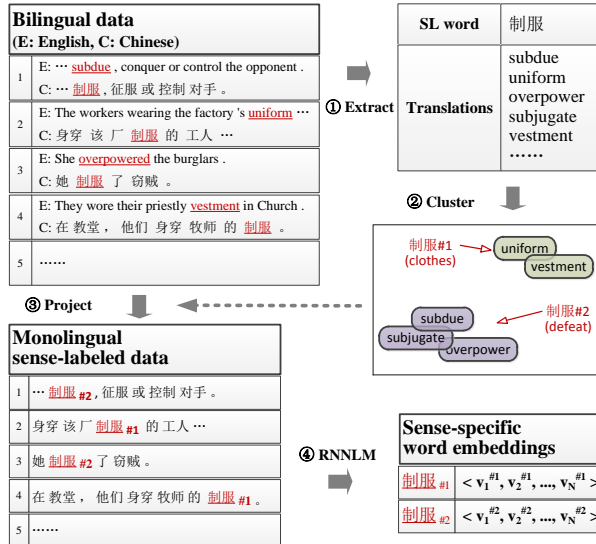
Bilingual data
(E: English, C: Chinese)

| 1 | E: ··· subdue , conquer or control the opponent . C: ··· 制服 , 征服 或 控制 对手 。 |
|---|---|
| 2 | E: The workers wearing the factory 's uniform ··· C: 身穿 该 厂 制服 的 工人 ··· |
| 3 | E: She overpowered the burglars . C: 她 制服 了 窃贼 。 |
| 4 | E: They wore their priestly vestment in Church . C: 在 教堂 , 他们 身穿 牧师 的 制服 。 |
| 5 | ······ |

① Extract

| SL word | 制服 |
|---|---|
| Translations | subdue uniform overpower subjugate vestment ······ |

② Cluster

制服#1 (clothes)
uniform
vestment
制服#2 (defeat)
subdue
subjugate
overpower

③ Project

Monolingual sense-labeled data

| 1 | ··· 制服 #2 , 征服 或 控制 对手 。 |
|---|---|
| 2 | 身穿 该 厂 制服 #1 的 工人 ··· |
| 3 | 她 制服 #2 了 窃贼 。 |
| 4 | 在 教堂 , 他们 身穿 牧师 的 制服 #1 。 |
| 5 | ······ |

④ RNNLM

Sense-specific word embeddings

| 制服 #1 | $< v_1^{\#1}, v_2^{\#1}, ..., v_N^{\#1} >$ |
|---|---|
| 制服 #2 | $< v_1^{\#2}, v_2^{\#2}, ..., v_N^{\#2} >$ |